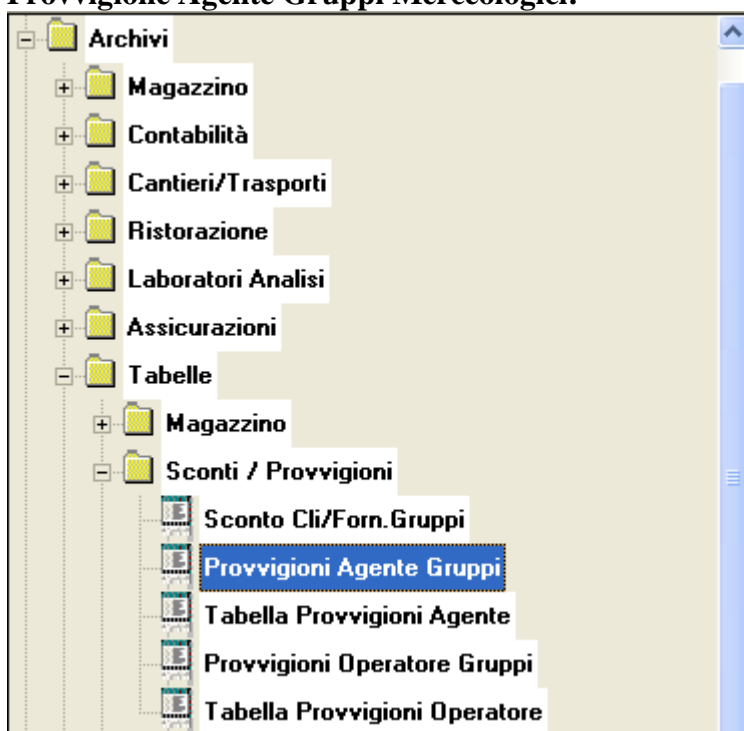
Provvigione Agente Gruppi Merceologici.

Archivi
Magazzino
Contabilità
Cantieri/Trasporti
Ristorazione
Laboratori Analisi
Assicurazioni
Tabelle
Magazzino
Sconti / Provvigioni
Sconto Cli/Forn.Gruppi
Provvigioni Agente Gruppi
Tabella Provvigioni Agente
Provvigioni Operatore Gruppi
Tabella Provvigioni Operatore